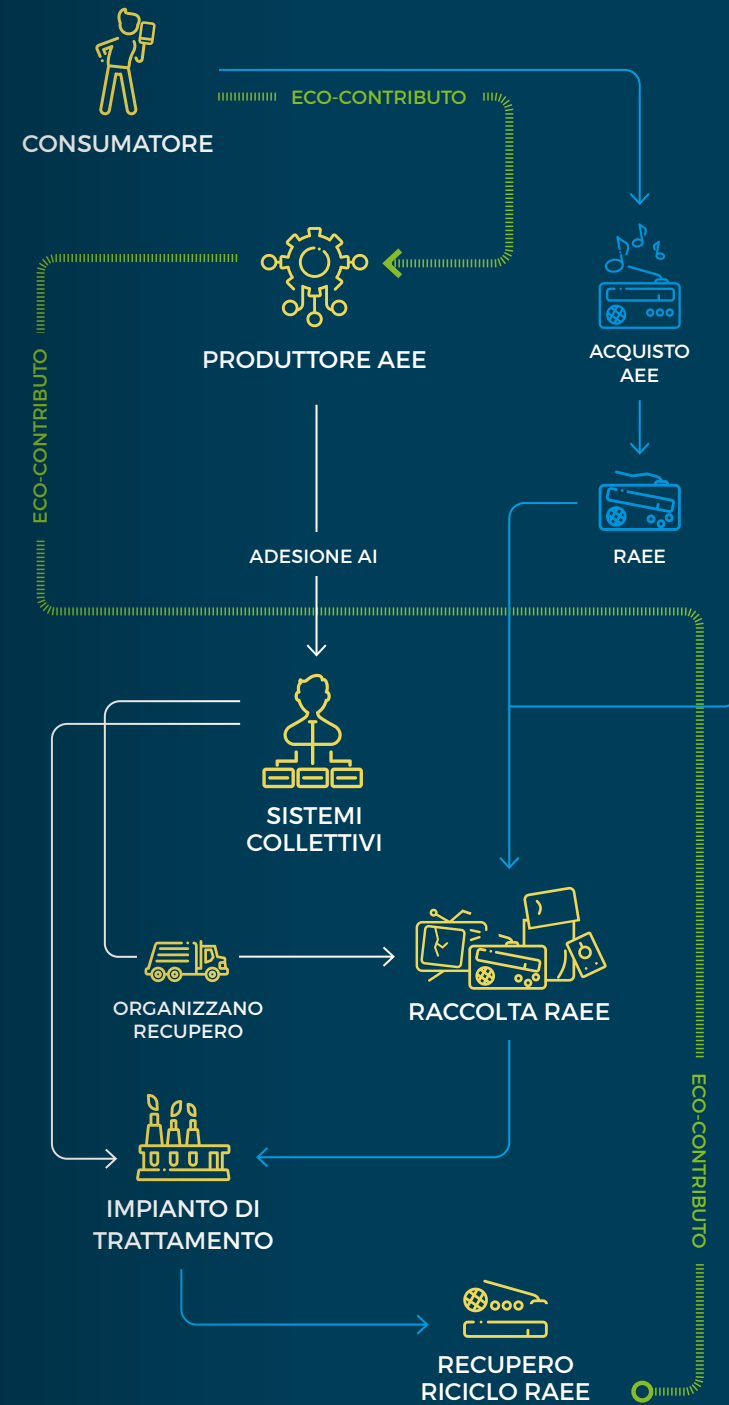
CONSUMATORE

ECO-CONTRIBUTO

PRODUTTORE AEE

ECO-CONTRIBUTO

ACQUISTO AEE

RAEE

ADESIONE AI

SISTEMI COLLETTIVI

ORGANIZZANO RECUPERO

RACCOLTA RAEE

IMPIANTO DI TRATTAMENTO

ECO-CONTRIBUTO

RECUPERO RICICLO RAEE